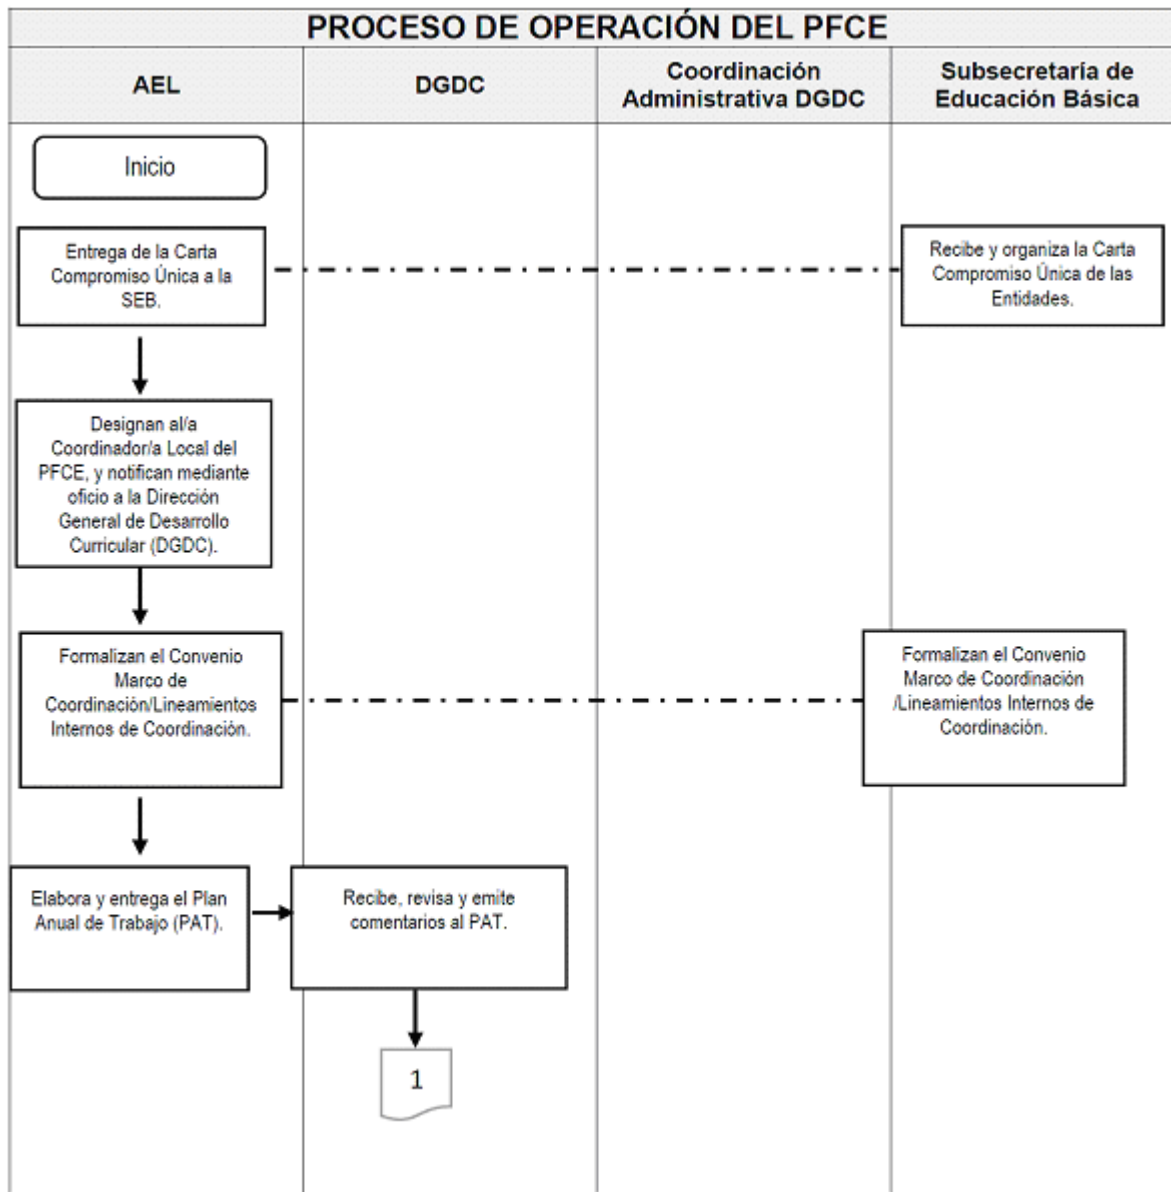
PROCESO DE OPERACIÓN DEL PFCE

AEL

DGDC

Coordinación Administrativa DGDC

Subsecretaría de Educación Básica

Inicio

Entrega de la Carta Compromiso Única a la SEB.

Recibe y organiza la Carta Compromiso Única de las Entidades.

Designan al/a Coordinador/a Local del PFCE, y notifican mediante oficio a la Dirección General de Desarrollo Curricular (DGDC).

Formalizan el Convenio Marco de Coordinación/Lineamientos Internos de Coordinación.

Formalizan el Convenio Marco de Coordinación /Lineamientos Internos de Coordinación.

Elabora y entrega el Plan Anual de Trabajo (PAT).

Recibe, revisa y emite comentarios al PAT.

1